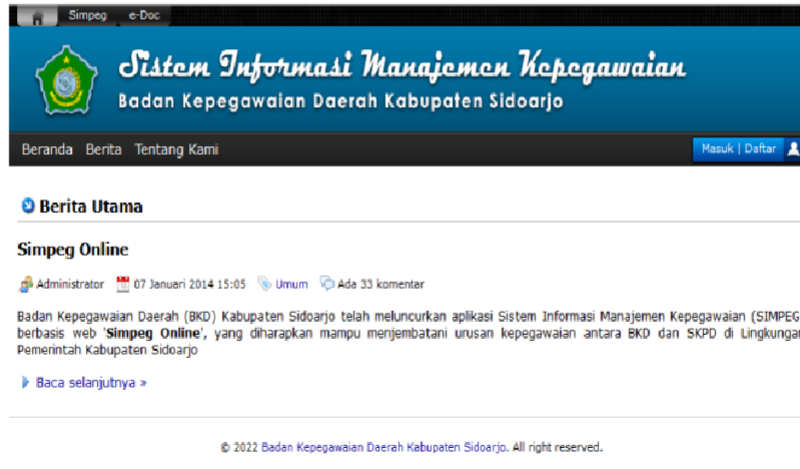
Simpeg e-Doc

Sistem Informasi Manajemen Kepegawaian
Badan Kepegawaian Daerah Kabupaten Sidoarjo

Beranda Berita Tentang Kami

Masuk | Daftar

Berita Utama

Simpeg Online

Administrator 07 Januari 2014 15:05 Umum Ada 33 komentar

Badan Kepegawaian Daerah (BKD) Kabupaten Sidoarjo telah meluncurkan aplikasi Sistem Informasi Manajemen Kepegawaian (SIMPEG berbasis web 'Simpeg Online', yang diharapkan mampu menjembatani urusan kepegawaian antara BKD dan SKPD di Lingkungan Pemerintah Kabupaten Sidoarjo

Baca selanjutnya »

© 2022 Badan Kepegawaian Daerah Kabupaten Sidoarjo. All right reserved.